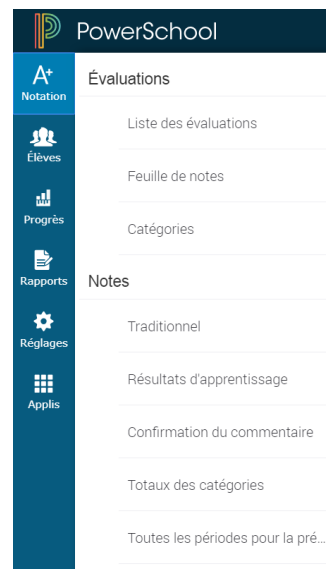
PowerSchool

A+
Notation

Élèves

Progrès

Rapports

Réglages

Applis

Évaluations

Liste des évaluations

Feuille de notes

Catégories

Notes

Traditionnel

Résultats d'apprentissage

Confirmation du commentaire

Totaux des catégories

Toutes les périodes pour la pré...